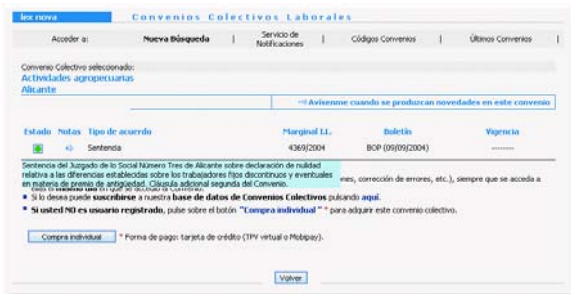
lex nova    Convenios Colectivos Laborales

Acceder a: | Nueva Búsqueda | Servicio de Notificaciones | Códigos Convenios | Últimos Convenios

Convenio Colectivo seleccionado:
Actividades agropecuarias
Alicante

⇒ Avisenme cuando se produzcan novedades en este convenio

| Estado | Notas | Tipo de acuerdo | Marginal LL. | Boletín | Vigencia |
|---|---|---|---|---|---|
|  |  | Sentencia | 4369/2004 | BOP (09/09/2004) | -------- |

Sentencia del Juzgado de lo Social Número Tres de Alicante sobre declaración de nulidad relativa a las diferencias establecidas sobre los trabajadores fijos discontinuos y eventuales en materia de premio de antigüedad. Cláusula adicional segunda del Convenio.

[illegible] ones, corrección de errores, etc.), siempre que se acceda a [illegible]

• Si lo desea puede suscribirse a nuestra base de datos de Convenios Colectivos pulsando aquí.

• Si usted NO es usuario registrado, pulse sobre el botón "Compra individual" para adquirir este convenio colectivo.

Compra individual * Forma de pago: tarjeta de crédito (TPV virtual o Mobipay).

Volver